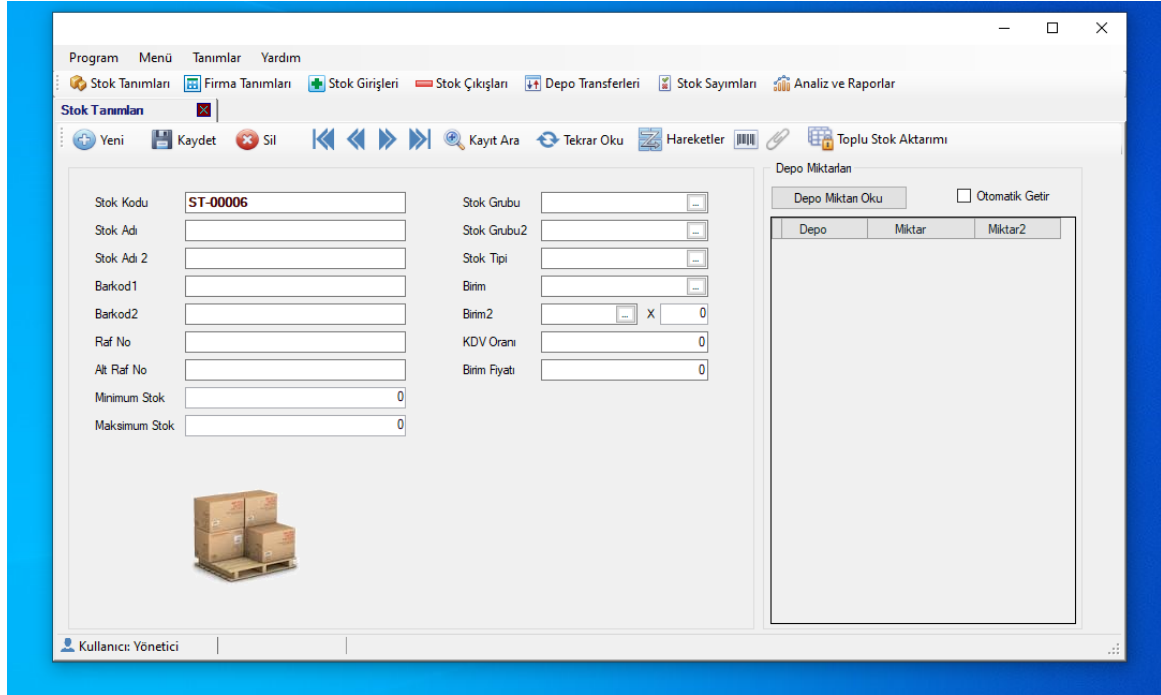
Program Menü Tanımlar Yardım

Stok Tanımları Firma Tanımları Stok Girişleri Stok Çıkışları Depo Transferleri Stok Sayımları Analiz ve Raporlar

Stok Tanımları

Yeni Kaydet Sil Kayıt Ara Tekrar Oku Hareketler Toplu Stok Aktarımı

Stok Kodu ST-00006
Stok Adı
Stok Adı 2
Barkod1
Barkod2
Raf No
Alt Raf No
Minimum Stok 0
Maksimum Stok 0

Stok Grubu ...
Stok Grubu2 ...
Stok Tipi ...
Birim ...
Birim2 ... X 0
KDV Oranı 0
Birim Fiyatı 0

Depo Miktarları
Depo Miktarı Oku
Otomatik Getir

| Depo | Miktar | Miktar2 |
|---|---|---|

Kullanıcı: Yönetici